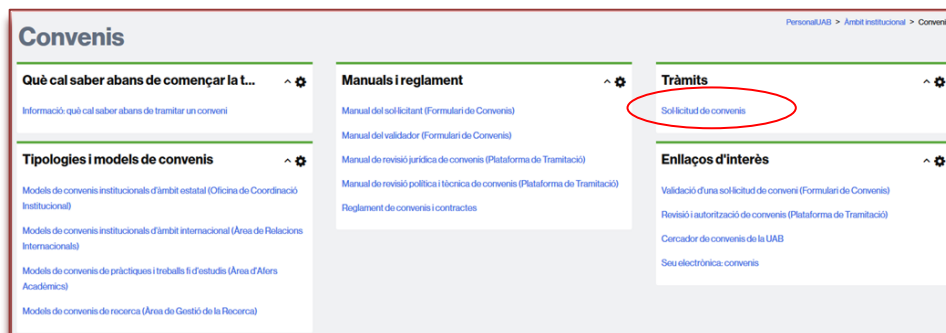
PersonalUAB > Àmbit institucional > Convenis

Convenis

Què cal saber abans de començar la t...

Informació: què cal saber abans de tramitar un conveni

Tipologies i models de convenis

Models de convenis institucionals d'àmbit estatal (Oficina de Coordinació Institucional)

Models de convenis institucionals d'àmbit internacional (Àrea de Relacions Internacionals)

Models de conveni de pràctiques i treballs fi d'estudis (Àrea d'Afers Acadèmics)

Models de convenis de recerca (Àrea de Gestió de la Recerca)

Manuals i reglament

Manual del sol·licitant (Formulari de Convenis)

Manual del validador (Formulari de Convenis)

Manual de revisió jurídica de convenis (Plataforma de Tramitació)

Manual de revisió política i tècnica de convenis (Plataforma de Tramitació)

Reglament de convenis i contractes

Tràmits

Sol·licitud de convenis

Enllaços d'interès

Validació d'una sol·licitud de conveni (Formulari de Convenis)

Revisió i autorització de convenis (Plataforma de Tramitació)

Cercador de convenis de la UAB

Seu electrònica: convenis